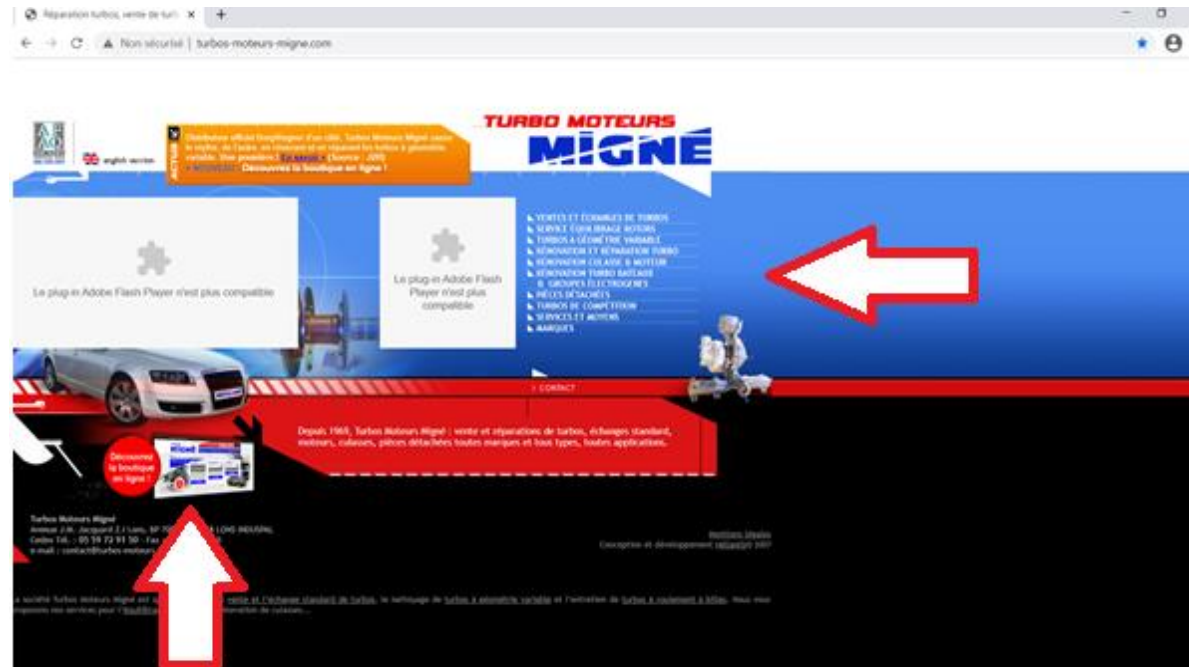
Réparation turbo, vente de turb ×

Non sécurisé | turbos-moteurs-migne.com

english version

ACTUS

Distributeur officiel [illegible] d'un côté, Turbos Moteurs Migné casse le mythe, de l'autre, en ouvrant et en réparant les turbos à géométrie variable. Une première ! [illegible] (Source : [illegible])
» NOUVEAU : Découvrez la boutique en ligne !

TURBO MOTEURS MIGNÉ

Le plug-in Adobe Flash Player n'est plus compatible

Le plug-in Adobe Flash Player n'est plus compatible

VENTES ET ÉCHANGES DE TURBOS
SERVICE ÉQUILIBRAGE ROTORS
TURBOS A GÉOMÉTRIE VARIABLE
RÉNOVATION ET RÉPARATION TURBO
RÉNOVATION CULASSE & MOTEUR
RÉNOVATION TURBO BATEAUX & GROUPES ÉLECTROGÈNES
PIÈCES DÉTACHÉES
TURBOS DE COMPÉTITION
SERVICES ET MOYENS
MARQUES

> CONTACT

Depuis 1969, Turbos Moteurs Migné : vente et réparations de turbos, échanges standard, moteurs, culasses, pièces détachées toutes marques et tous types, toutes applications.

Découvrez la boutique en ligne !

Turbos Moteurs Migné
Avenue J.M. Jacquard Z.I Sans, BP 70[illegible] LONS INDUSPAL
Cedex Tél. : 05 59 72 91 30 - Fax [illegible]
e-mail : contact@turbos-moteurs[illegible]

Mentions légales
Conception et développement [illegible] 2007

La société Turbos Moteurs Migné est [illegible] vente et l'échange standard de turbos, le nettoyage de turbos à géométrie variable et l'entretien de turbos à roulement à billes. Nous vous proposons nos services pour l'équilibrage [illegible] rénovation de culasses...